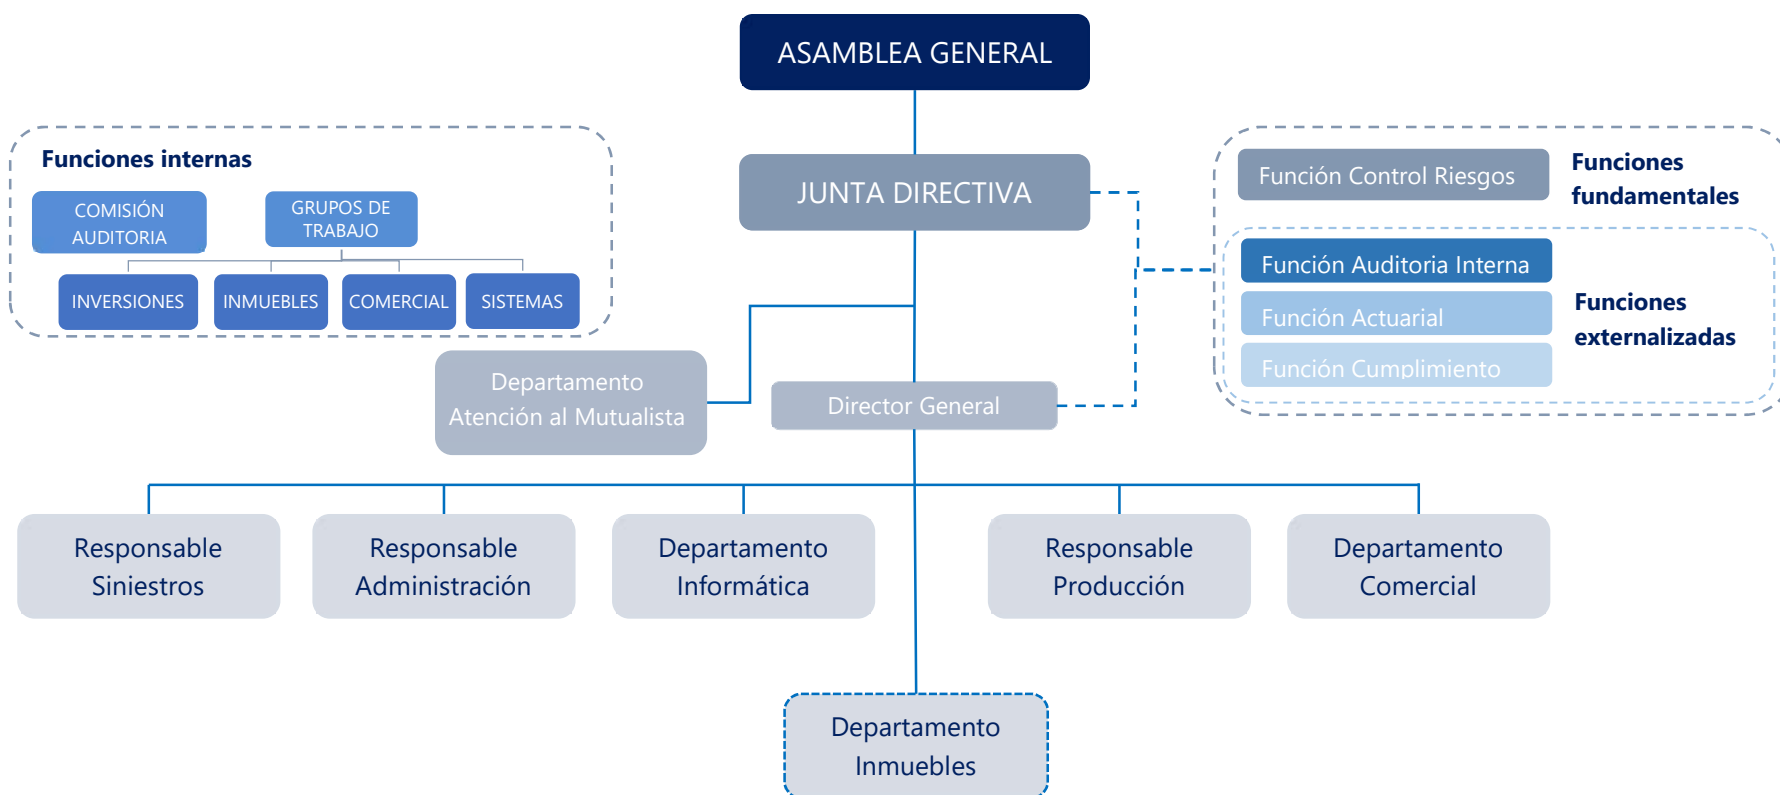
ASAMBLEA GENERAL

Funciones internas

COMISIÓN AUDITORIA

GRUPOS DE TRABAJO

INVERSIONES

INMUEBLES

COMERCIAL

SISTEMAS

JUNTA DIRECTIVA

Función Control Riesgos

Funciones fundamentales

Función Auditoria Interna

Función Actuarial

Función Cumplimiento

Funciones externalizadas

Departamento Atención al Mutualista

Director General

Responsable Siniestros

Responsable Administración

Departamento Informática

Responsable Producción

Departamento Comercial

Departamento Inmuebles